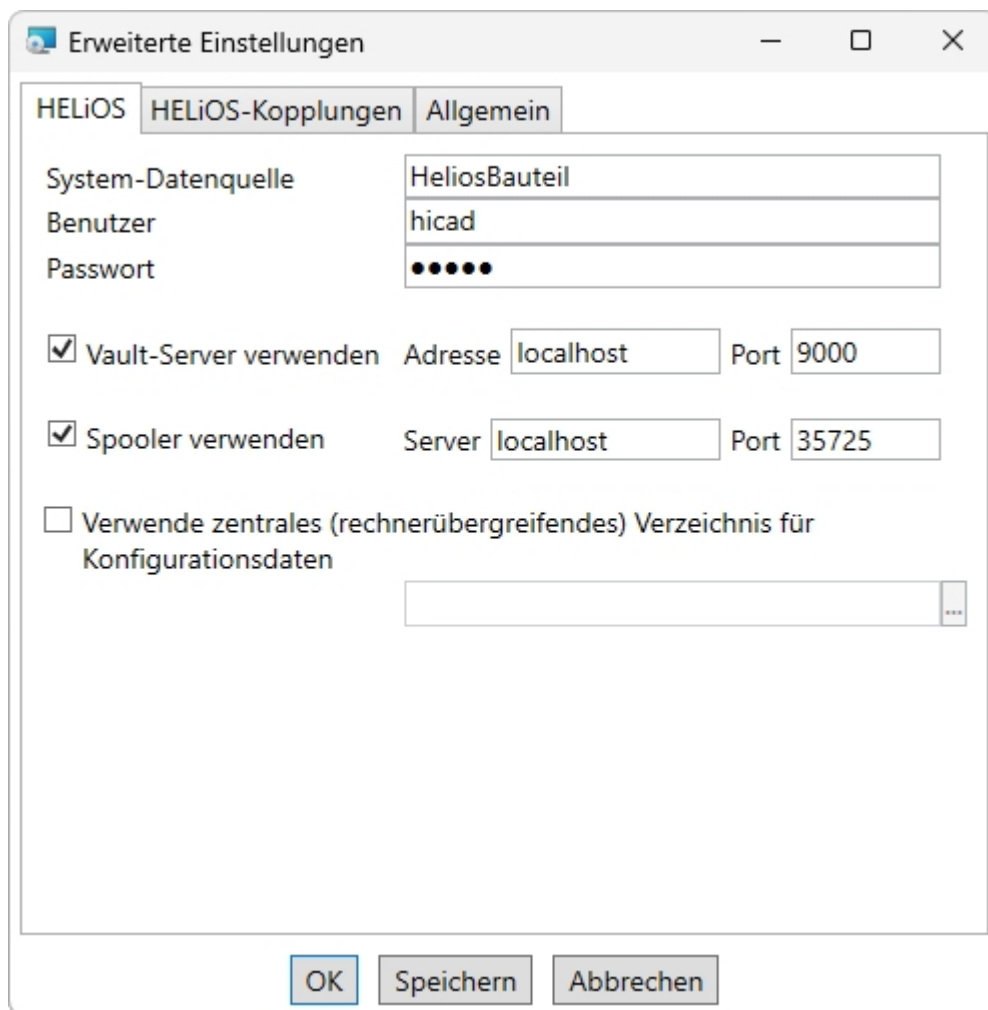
Erweiterte Einstellungen

HELiOS HELiOS-Kopplungen Allgemein

System-Datenquelle HeliosBauteil
Benutzer hicad
Passwort •••••

☑ Vault-Server verwenden Adresse localhost Port 9000

☑ Spooler verwenden Server localhost Port 35725

☐ Verwende zentrales (rechnerübergreifendes) Verzeichnis für Konfigurationsdaten

...

OK Speichern Abbrechen